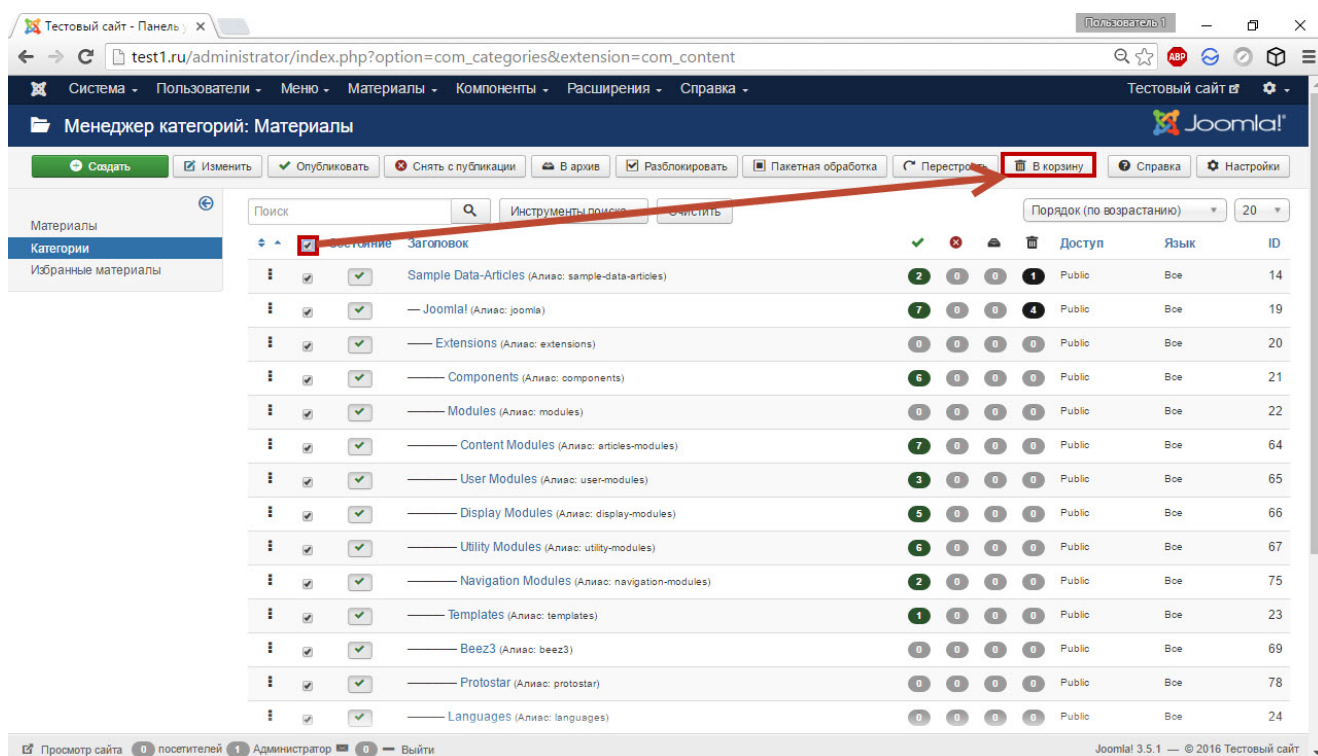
Тестовый сайт - Панель у ×

Пользователь 1

test1.ru/administrator/index.php?option=com_categories&extension=com_content

Система ▾ Пользователи ▾ Меню ▾ Материалы ▾ Компоненты ▾ Расширения ▾ Справка ▾

Тестовый сайт

Менеджер категорий: Материалы

Joomla!

Создать | Изменить | Опубликовать | Снять с публикации | В архив | Разблокировать | Пакетная обработка | Перестроить | В корзину | Справка | Настройки

Материалы
Категории
Избранные материалы

Поиск | Инструменты поиска | Очистить | Порядок (по возрастанию) | 20

| | | Состояние | Заголовок | | | | | Доступ | Язык | ID |
|---|---|---|---|---|---|---|---|---|---|---|
| | | | Sample Data-Articles (Алиас: sample-data-articles) | 2 | 0 | 0 | 1 | Public | Все | 14 |
| | | | — Joomla! (Алиас: joomla) | 7 | 0 | 0 | 4 | Public | Все | 19 |
| | | | —— Extensions (Алиас: extensions) | 0 | 0 | 0 | 0 | Public | Все | 20 |
| | | | ——— Components (Алиас: components) | 6 | 0 | 0 | 0 | Public | Все | 21 |
| | | | ——— Modules (Алиас: modules) | 0 | 0 | 0 | 0 | Public | Все | 22 |
| | | | ———— Content Modules (Алиас: articles-modules) | 7 | 0 | 0 | 0 | Public | Все | 64 |
| | | | ———— User Modules (Алиас: user-modules) | 3 | 0 | 0 | 0 | Public | Все | 65 |
| | | | ———— Display Modules (Алиас: display-modules) | 5 | 0 | 0 | 0 | Public | Все | 66 |
| | | | ———— Utility Modules (Алиас: utility-modules) | 6 | 0 | 0 | 0 | Public | Все | 67 |
| | | | ———— Navigation Modules (Алиас: navigation-modules) | 2 | 0 | 0 | 0 | Public | Все | 75 |
| | | | ——— Templates (Алиас: templates) | 1 | 0 | 0 | 0 | Public | Все | 23 |
| | | | ———— Beez3 (Алиас: beez3) | 0 | 0 | 0 | 0 | Public | Все | 69 |
| | | | ———— Protostar (Алиас: protostar) | 0 | 0 | 0 | 0 | Public | Все | 78 |
| | | | ——— Languages (Алиас: languages) | 0 | 0 | 0 | 0 | Public | Все | 24 |

Просмотр сайта 0 посетителей 1 Администратор 0 — Выйти

Joomla! 3.5.1 — © 2016 Тестовый сайт